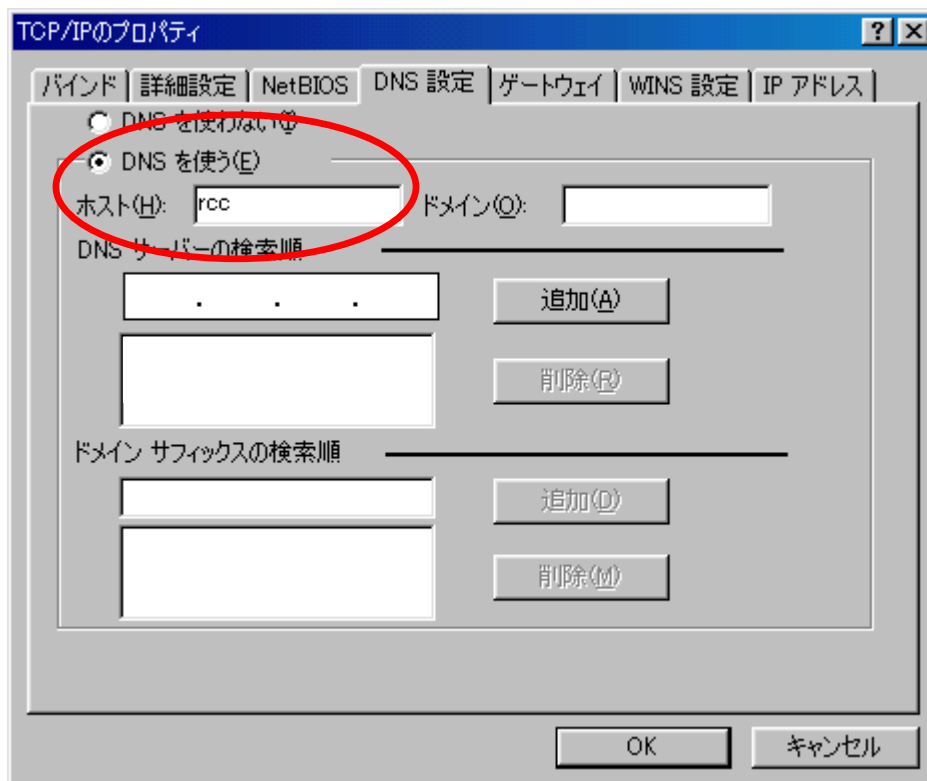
TCP/IPのプロパティ

?
X

バインド
詳細設定
NetBIOS
DNS 設定
ゲートウェイ
WINS 設定
IP アドレス

DNS を使わない(I)
DNS を使う(E)

ホスト(H): rcc
ドメイン(O):

DNS サーバーの検索順

. . .

追加(A)
削除(R)

ドメイン サフィックスの検索順

追加(D)
削除(M)

OK
キャンセル